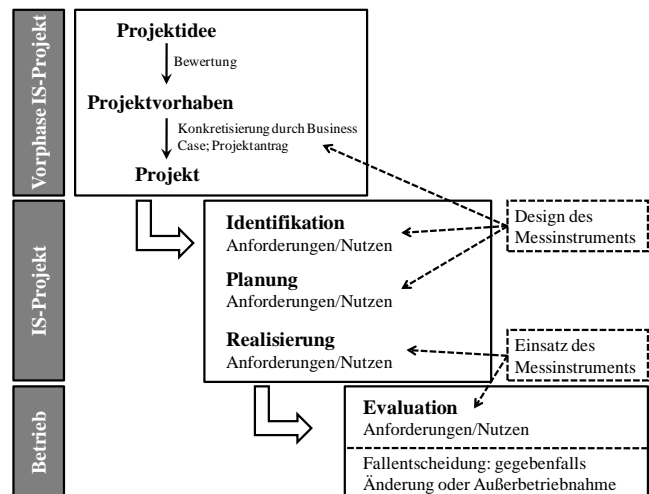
Vorphase IS-Projekt

Projektidee

Bewertung

Projektvorhaben

Konkretisierung durch Business Case; Projektantrag

Projekt

IS-Projekt

Identifikation
Anforderungen/Nutzen

Design des Messinstruments

Planung
Anforderungen/Nutzen

Realisierung
Anforderungen/Nutzen

Einsatz des Messinstruments

Betrieb

Evaluation
Anforderungen/Nutzen

Fallentscheidung: gegebenfalls Änderung oder Außerbetriebnahme